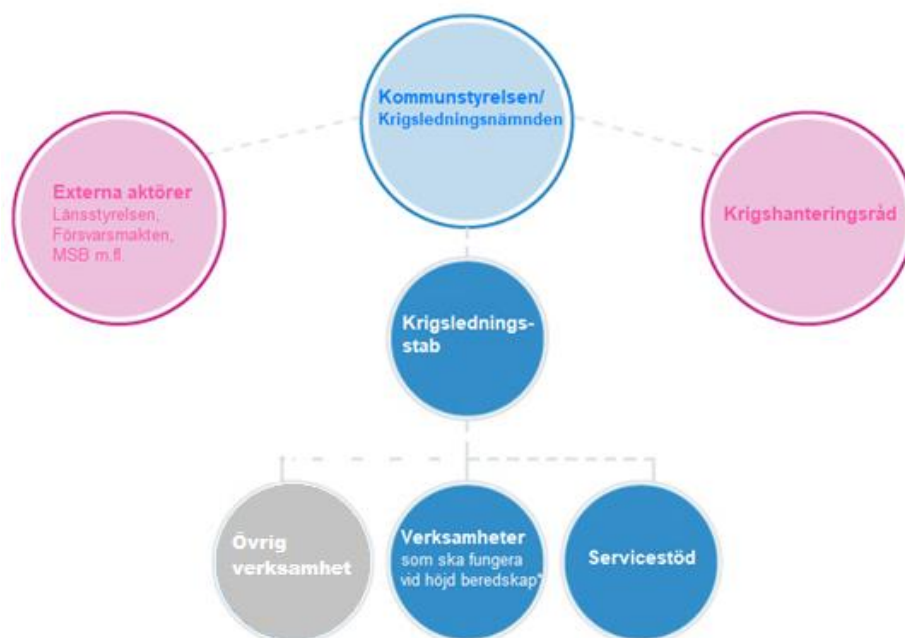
Kommunstyrelsen/
Krigsledningsnämnden

Externa aktörer
Länsstyrelsen, Försvarsmakten, MSB m.fl.

Krigshanteringsråd

Krigslednings-stab

Övrig verksamhet

Verksamheter
som ska fungera vid höjd beredskap*

Servicestöd